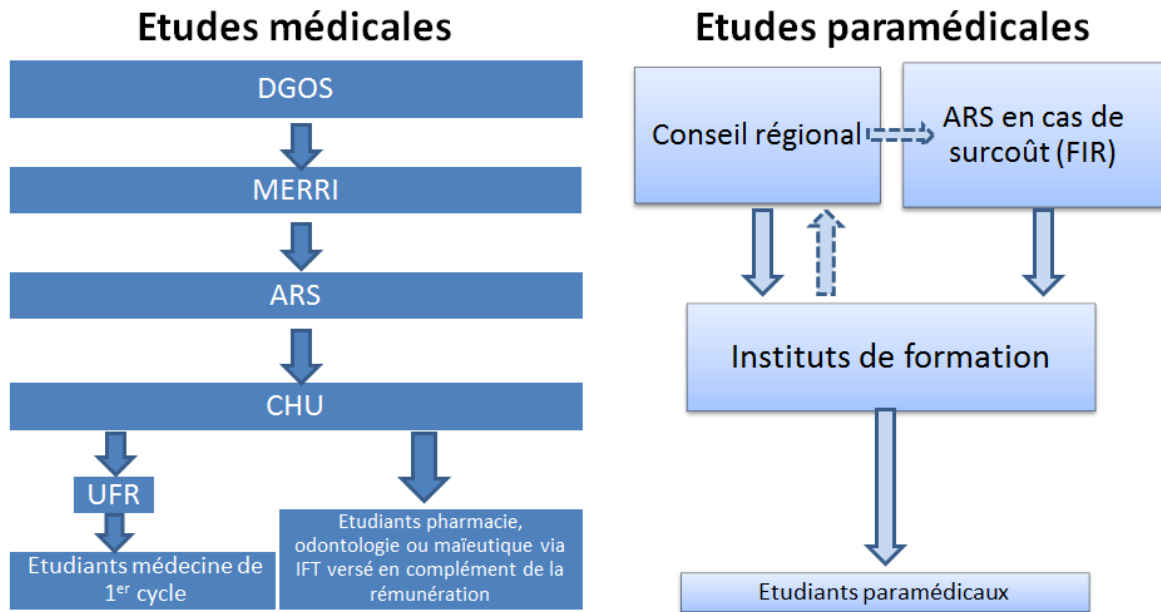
Etudes médicales

DGOS

MERRI

ARS

CHU

UFR

Etudiants médecine de 1$^{er}$ cycle

Etudiants pharmacie, odontologie ou maïeutique via IFT versé en complément de la rémunération

Etudes paramédicales

Conseil régional

ARS en cas de surcoût (FIR)

Instituts de formation

Etudiants paramédicaux